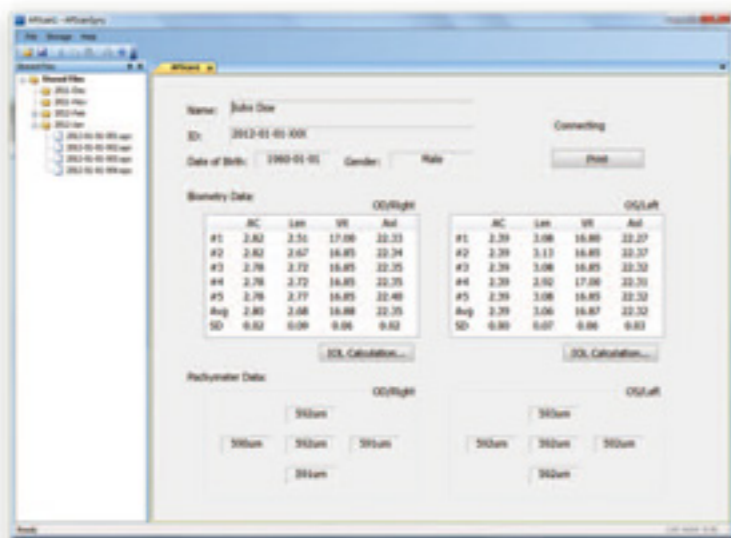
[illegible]

File Storage Help

Shared Files
2011-Dec
2011-Nov
2012-Feb
2012-Jan
2012-01-01-001.apx
2012-01-01-002.apx
2012-01-01-003.apx
2012-01-01-004.apx

APScan1

Name: John Doe

ID: 2012-01-01 XXX

Date of Birth: 1960-01-01 Gender: Male

Connecting

Print

Biometry Data:

OD/Right

| | AC | Len | Vit | Axl |
|---|---|---|---|---|
| #1 | 2.82 | 2.51 | 17.00 | 22.33 |
| #2 | 2.82 | 2.67 | 16.85 | 22.34 |
| #3 | 2.78 | 2.72 | 16.85 | 22.35 |
| #4 | 2.78 | 2.72 | 16.85 | 22.35 |
| #5 | 2.78 | 2.77 | 16.85 | 22.40 |
| Avg | 2.80 | 2.68 | 16.88 | 22.35 |
| SD | 0.02 | 0.09 | 0.06 | 0.02 |

IOL Calculation...

OS/Left

| | AC | Len | Vit | Axl |
|---|---|---|---|---|
| #1 | 2.39 | 3.08 | 16.80 | 22.27 |
| #2 | 2.39 | 3.13 | 16.85 | 22.37 |
| #3 | 2.39 | 3.08 | 16.85 | 22.32 |
| #4 | 2.39 | 2.92 | 17.00 | 22.31 |
| #5 | 2.39 | 3.08 | 16.85 | 22.32 |
| Avg | 2.39 | 3.06 | 16.87 | 22.32 |
| SD | 0.00 | 0.07 | 0.06 | 0.03 |

IOL Calculation...

Pachymeter Data:

OD/Right

592um

590um 592um 591um

591um

OS/Left

593um

592um 592um 592um

592um

Ready